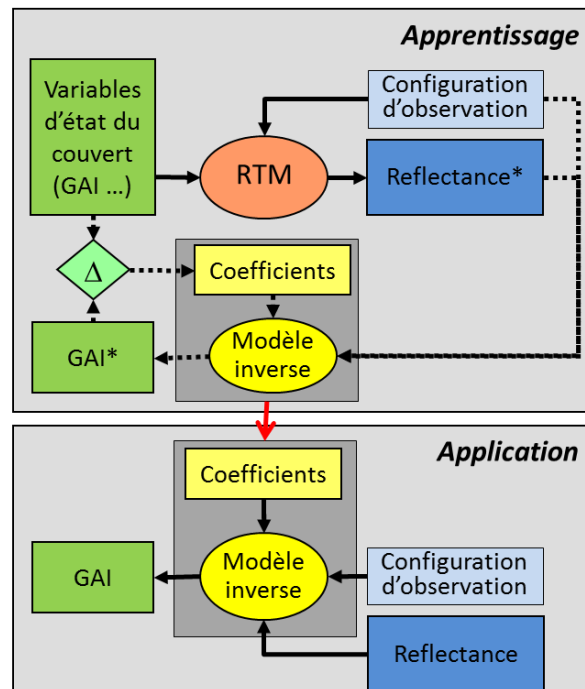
Apprentissage

Variables d'état du couvert (GAI …)

Configuration d'observation

RTM

Reflectance*

$\Delta$

Coefficients

Modèle inverse

GAI*

Application

Coefficients

GAI

Modèle inverse

Configuration d'observation

Reflectance